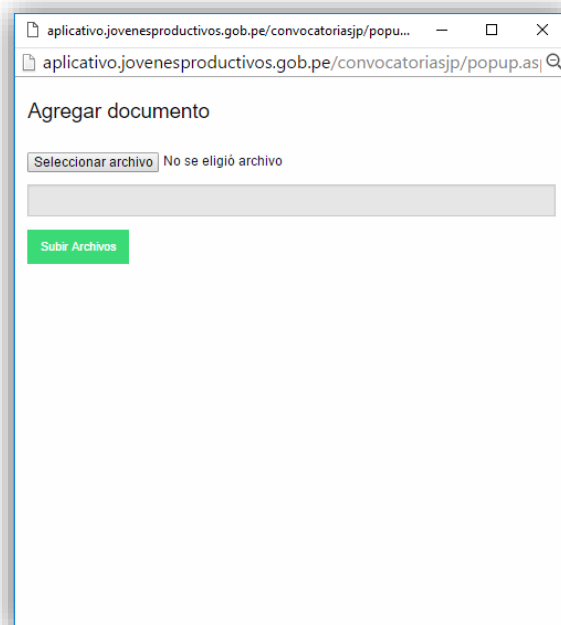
aplicativo.jovenesproductivos.gob.pe/convocatoriasjp/popu...

aplicativo.jovenesproductivos.gob.pe/convocatoriasjp/popup.as

Agregar documento

Seleccionar archivo No se eligió archivo

Subir Archivos